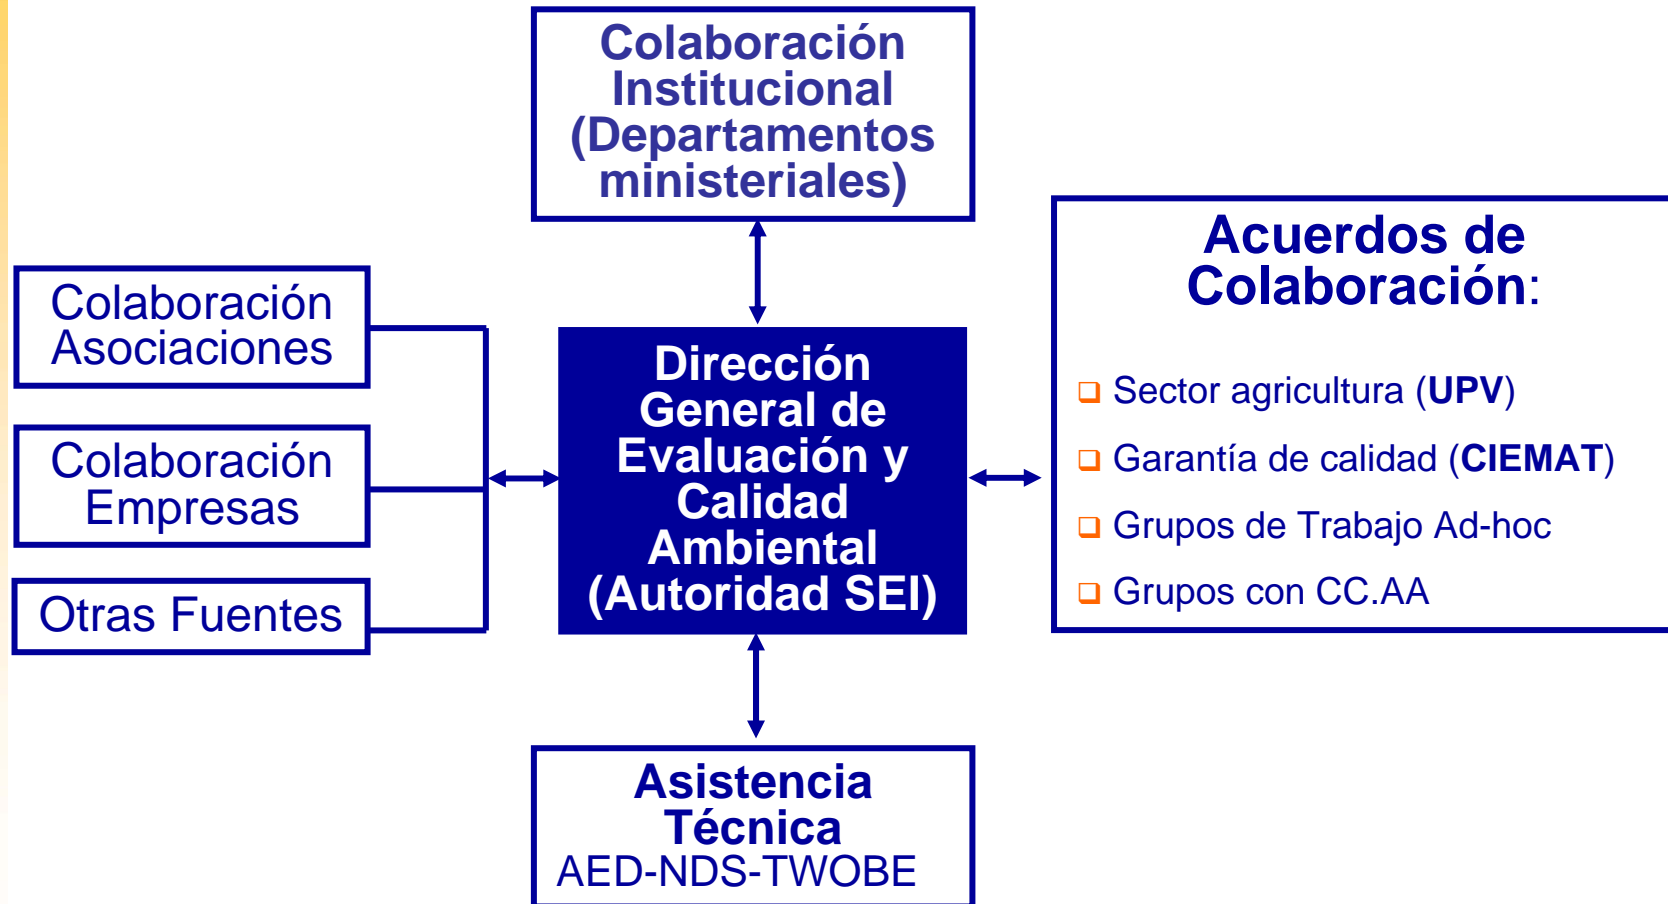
Colaboración Institucional (Departamentos ministeriales)

Colaboración Asociaciones

Colaboración Empresas

Otras Fuentes

Dirección General de Evaluación y Calidad Ambiental (Autoridad SEI)

Acuerdos de Colaboración:

❑ Sector agricultura (UPV)

❑ Garantía de calidad (CIEMAT)

❑ Grupos de Trabajo Ad-hoc

❑ Grupos con CC.AA

Asistencia Técnica
AED-NDS-TWOBE